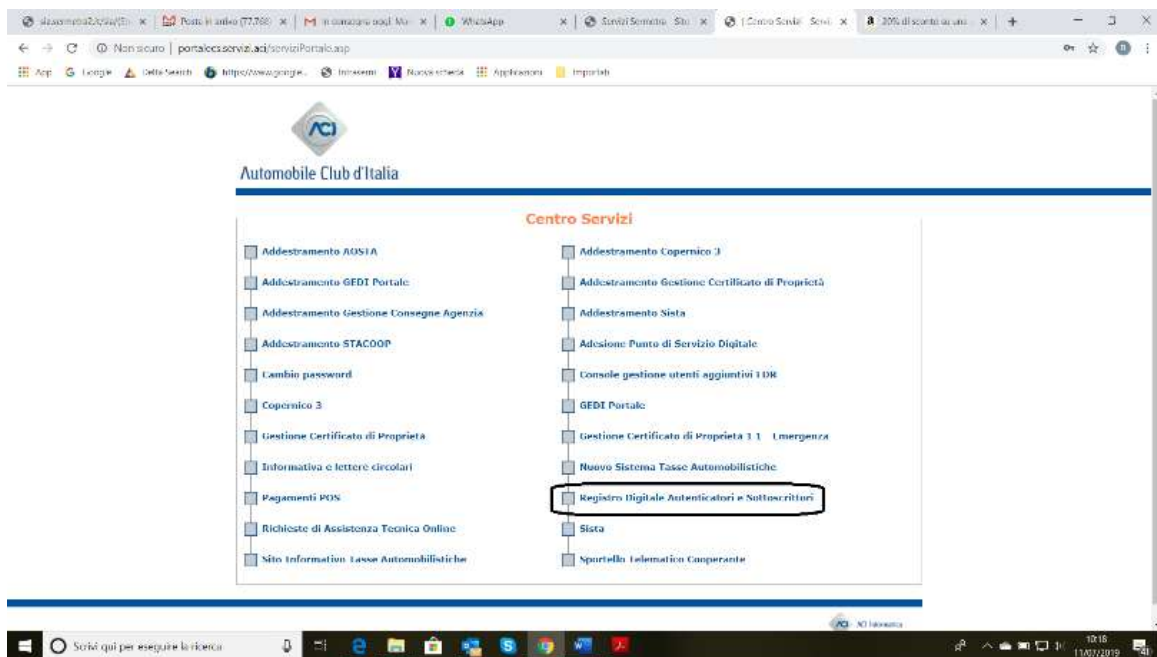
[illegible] | Posta in arrivo (77.768) | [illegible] | WhatsApp | Servizi Sermetra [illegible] | Centro Servizi Servi | 20% di sconto su uno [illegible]

Non sicuro | portaleces.servizi.aci/serviziPortale.asp

App Google Delta Search https://www.google... Intranet Nuova scheda Applicazioni Importati

Automobile Club d'Italia

Centro Servizi

Addestramento AOSTA
Addestramento GEDI Portale
Addestramento Gestione Consegne Agenzia
Addestramento STACOOP
Cambio password
Copernico 3
Gestione Certificato di Proprietà
Informativa e lettere circolari
Pagamenti POS
Richieste di Assistenza Tecnica Online
Sito Informativo Tasse Automobilistiche

Addestramento Copernico 3
Addestramento Gestione Certificato di Proprietà
Addestramento Sista
Adesione Punto di Servizio Digitale
Console gestione utenti aggiuntivi TDR
GEDI Portale
Gestione Certificato di Proprietà 1.1 - Emergenza
Nuovo Sistema Tasse Automobilistiche
Registro Digitale Autenticatori e Sottoscrittori
Sista
Sportello Telematico Cooperante

ACI Informatica

Scrivi qui per eseguire la ricerca

10:18
11/07/2019